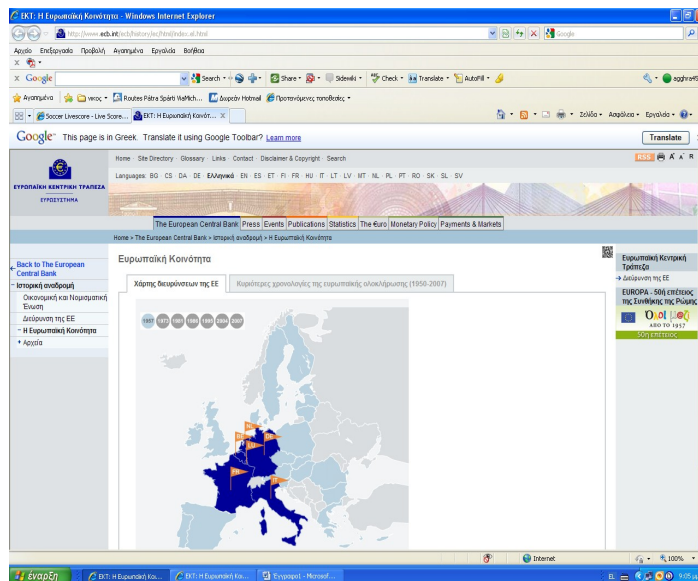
EKT: Η Ευρωπαϊκή Κοινότητα - Windows Internet Explorer

http://www.ecb.int/ecb/history/ec/html/index.el.html

Google

Αρχείο Επεξεργασία Προβολή Αγαπημένα Εργαλεία Βοήθεια

x Google

Search · Share · Sidewiki · Check · Translate · AutoFill ·

agghra49

Αγαπημένα · νικος · Routes Pátra Spárti ViaMich... · Δωρεάν Hotmail · Προτεινόμενες τοποθεσίες ·

Soccer Livescore - Live Score... · EKT: Η Ευρωπαϊκή Κοινότ... ×

Σελίδα · Ασφάλεια · Εργαλεία ·

Google This page is in Greek. Translate it using Google Toolbar? Learn more

Translate

ΕΥΡΩΠΑΪΚΗ ΚΕΝΤΡΙΚΗ ΤΡΑΠΕΖΑ

ΕΥΡΩΣΥΣΤΗΜΑ

Home · Site Directory · Glossary · Links · Contact · Disclaimer & Copyright · Search

Languages: BG · CS · DA · DE · Ελληνικά · EN · ES · ET · FI · FR · HU · IT · LT · LV · MT · NL · PL · PT · RO · SK · SL · SV

RSS A A R

The European Central Bank | Press | Events | Publications | Statistics | The €uro | Monetary Policy | Payments & Markets

Home > The European Central Bank > Ιστορική αναδρομή > Η Ευρωπαϊκή Κοινότητα

Back to The European Central Bank

Ιστορική αναδρομή

Οικονομική και Νομισματική Ένωση

Διεύρυνση της ΕΕ

Η Ευρωπαϊκή Κοινότητα

Αρχεία

Ευρωπαϊκή Κοινότητα

Χάρτης διευρύνσεων της ΕΕ

Κορυφαίες χρονολογίες της ευρωπαϊκής ολοκλήρωσης (1950-2007)

1957 1973 1981 1986 1995 2004 2007

Ευρωπαϊκή Κεντρική Τράπεζα

Διεύρυνση της ΕΕ

EUROPA - 50ή επέτειος της Συνθήκης της Ρώμης

Όλοι μαζί ΑΠΟ ΤΟ 1957

50ή ΕΠΕΤΕΙΟΣ

Internet

100%

έναρξη

EKT: Η Ευρωπαϊκή Κοι... · EKT: Η Ευρωπαϊκή Κοι... · Έγγραφο1 - Microsof...

EL